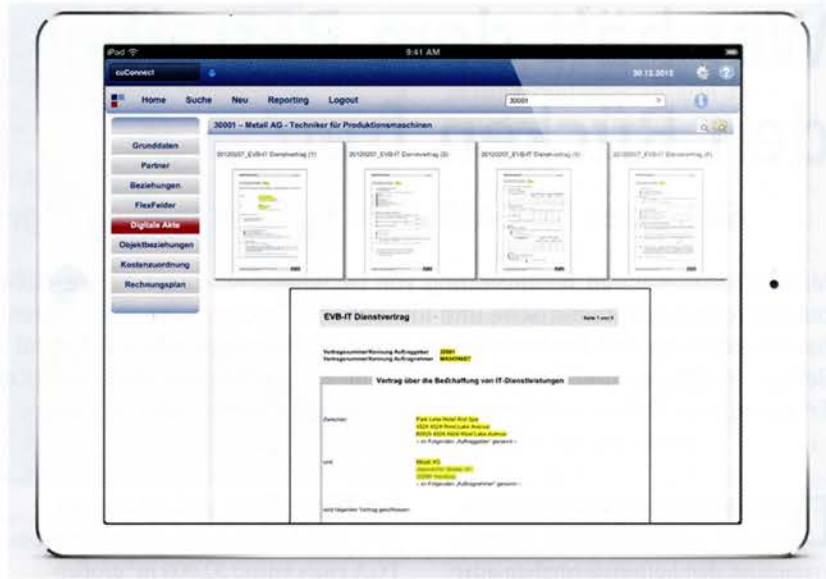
iPad
9:41 AM
cuConnect
30.12.2015
Home
Suche
Neu
Reporting
Logout
30001
30001 – Metall AG - Techniker für Produktionsmaschinen
Grunddaten
Partner
Beziehungen
FlexFelder
Digitale Akte
Objektbeziehungen
Kostenzuordnung
Rechnungsplan
20120207_EVB-IT Dienstvertrag (1)
20120207_EVB-IT Dienstvertrag (2)
20120207_EVB-IT Dienstvertrag (3)
20120207_EVB-IT Dienstvertrag (4)
EVB-IT Dienstvertrag
Seite 1 von 5
Vertragsnummer/Kennung Auftraggeber 20001
Vertragsnummer/Kennung Auftragnehmer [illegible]
Vertrag über die Beschaffung von IT-Dienstleistungen
Zwischen
Park Lake Hotel And Spa
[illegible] Lake Avenue
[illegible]
– im Folgenden „Auftraggeber" genannt –
und
Metall AG
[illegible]
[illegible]
– im Folgenden „Auftragnehmer" genannt –
wird folgender Vertrag geschlossen: